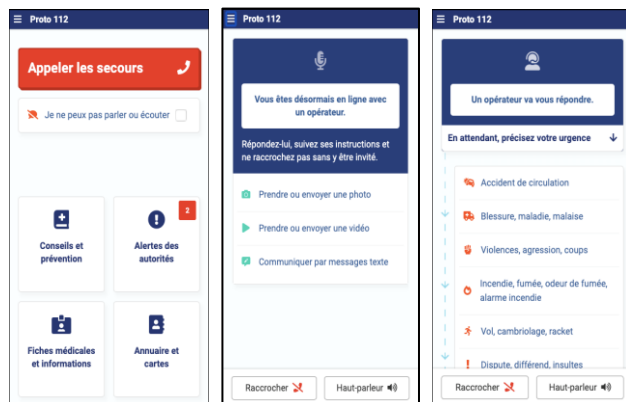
Proto 112

Appeler les secours

Je ne peux pas parler ou écouter

Conseils et prévention

2

Alertes des autorités

Fiches médicales et informations

Annuaire et cartes

Proto 112

Vous êtes désormais en ligne avec un opérateur.

Répondez-lui, suivez ses instructions et ne raccrochez pas sans y être invité.

Prendre ou envoyer une photo

Prendre ou envoyer une vidéo

Communiquer par messages texte

Raccrocher

Haut-parleur

Proto 112

Un opérateur va vous répondre.

En attendant, précisez votre urgence

Accident de circulation

Blessure, maladie, malaise

Violences, agression, coups

Incendie, fumée, odeur de fumée, alarme incendie

Vol, cambriolage, racket

Dispute, différend, insultes

Raccrocher

Haut-parleur